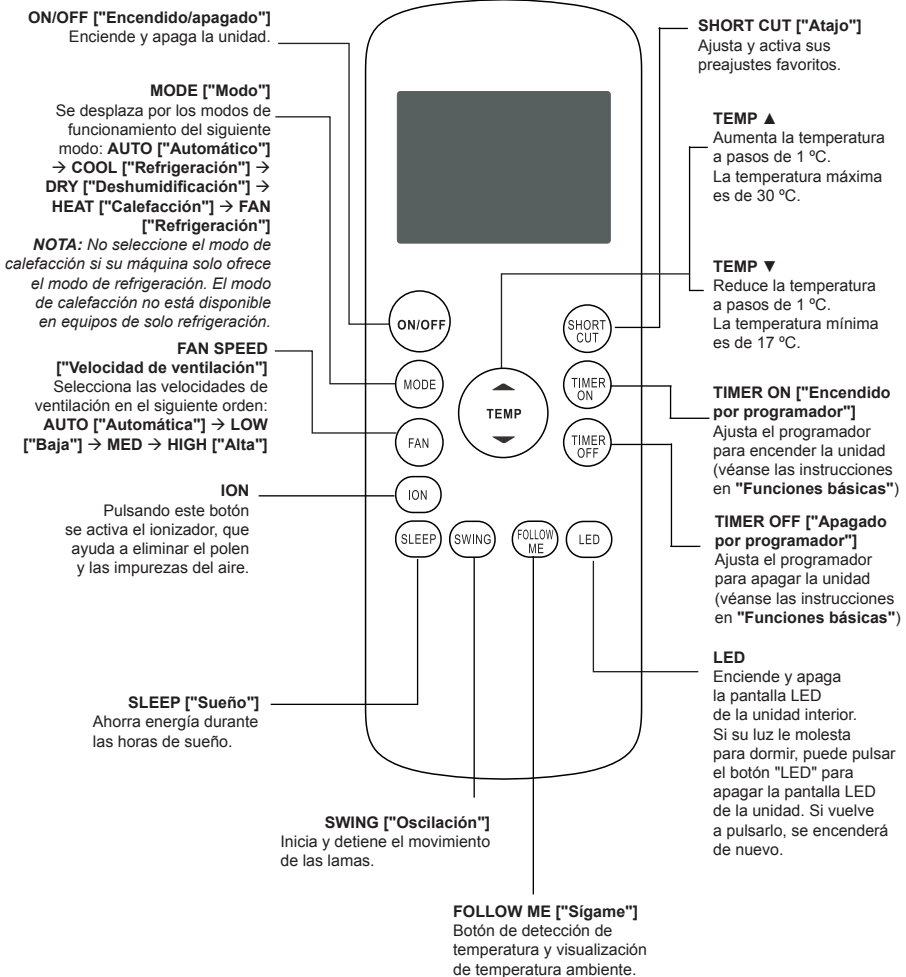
ON/OFF ["Encendido/apagado"]
Enciende y apaga la unidad.

MODE ["Modo"]
Se desplaza por los modos de funcionamiento del siguiente modo: AUTO ["Automático"] → COOL ["Refrigeración"] → DRY ["Deshumidificación"] → HEAT ["Calefacción"] → FAN ["Refrigeración"]
NOTA: No seleccione el modo de calefacción si su máquina solo ofrece el modo de refrigeración. El modo de calefacción no está disponible en equipos de solo refrigeración.

FAN SPEED ["Velocidad de ventilación"]
Selecciona las velocidades de ventilación en el siguiente orden: AUTO ["Automática"] → LOW ["Baja"] → MED → HIGH ["Alta"]

ION
Pulsando este botón se activa el ionizador, que ayuda a eliminar el polen y las impurezas del aire.

SLEEP ["Sueño"]
Ahorra energía durante las horas de sueño.

SWING ["Oscilación"]
Inicia y detiene el movimiento de las lamas.

FOLLOW ME ["Sígame"]
Botón de detección de temperatura y visualización de temperatura ambiente.

SHORT CUT ["Atajo"]
Ajusta y activa sus preajustes favoritos.

TEMP ▲
Aumenta la temperatura a pasos de 1 ºC.
La temperatura máxima es de 30 ºC.

TEMP ▼
Reduce la temperatura a pasos de 1 ºC.
La temperatura mínima es de 17 ºC.

TIMER ON ["Encendido por programador"]
Ajusta el programador para encender la unidad (véanse las instrucciones en "Funciones básicas")

TIMER OFF ["Apagado por programador"]
Ajusta el programador para apagar la unidad (véanse las instrucciones en "Funciones básicas")

LED
Enciende y apaga la pantalla LED de la unidad interior. Si su luz le molesta para dormir, puede pulsar el botón "LED" para apagar la pantalla LED de la unidad. Si vuelve a pulsarlo, se encenderá de nuevo.

ON/OFF
MODE
FAN
ION
SLEEP
SWING
FOLLOW ME
LED
TEMP
SHORT CUT
TIMER ON
TIMER OFF